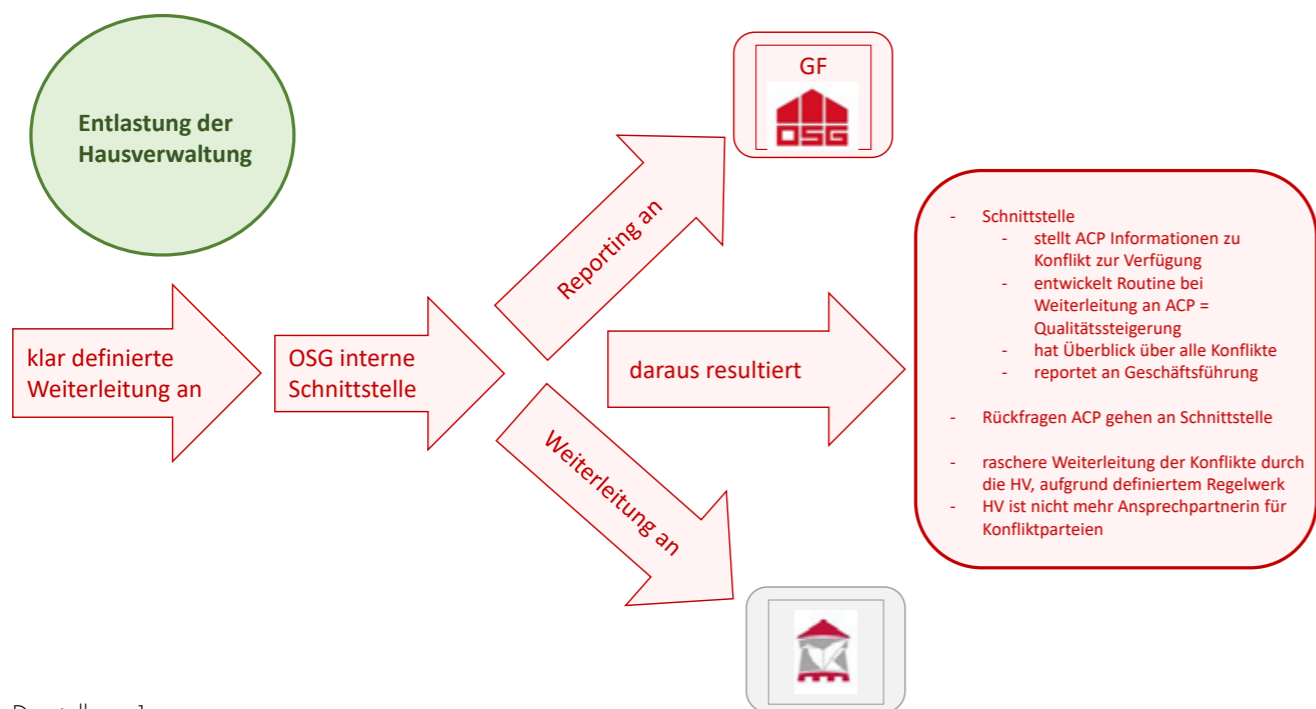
Entlastung der Hausverwaltung

GF

OSG

klar definierte Weiterleitung an

OSG interne Schnittstelle

Reporting an

daraus resultiert

Weiterleitung an

- Schnittstelle
  - stellt ACP Informationen zu Konflikt zur Verfügung
  - entwickelt Routine bei Weiterleitung an ACP = Qualitätssteigerung
  - hat Überblick über alle Konflikte
  - reportet an Geschäftsführung

- Rückfragen ACP gehen an Schnittstelle

- raschere Weiterleitung der Konflikte durch die HV, aufgrund definiertem Regelwerk
- HV ist nicht mehr Ansprechpartnerin für Konfliktparteien

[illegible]